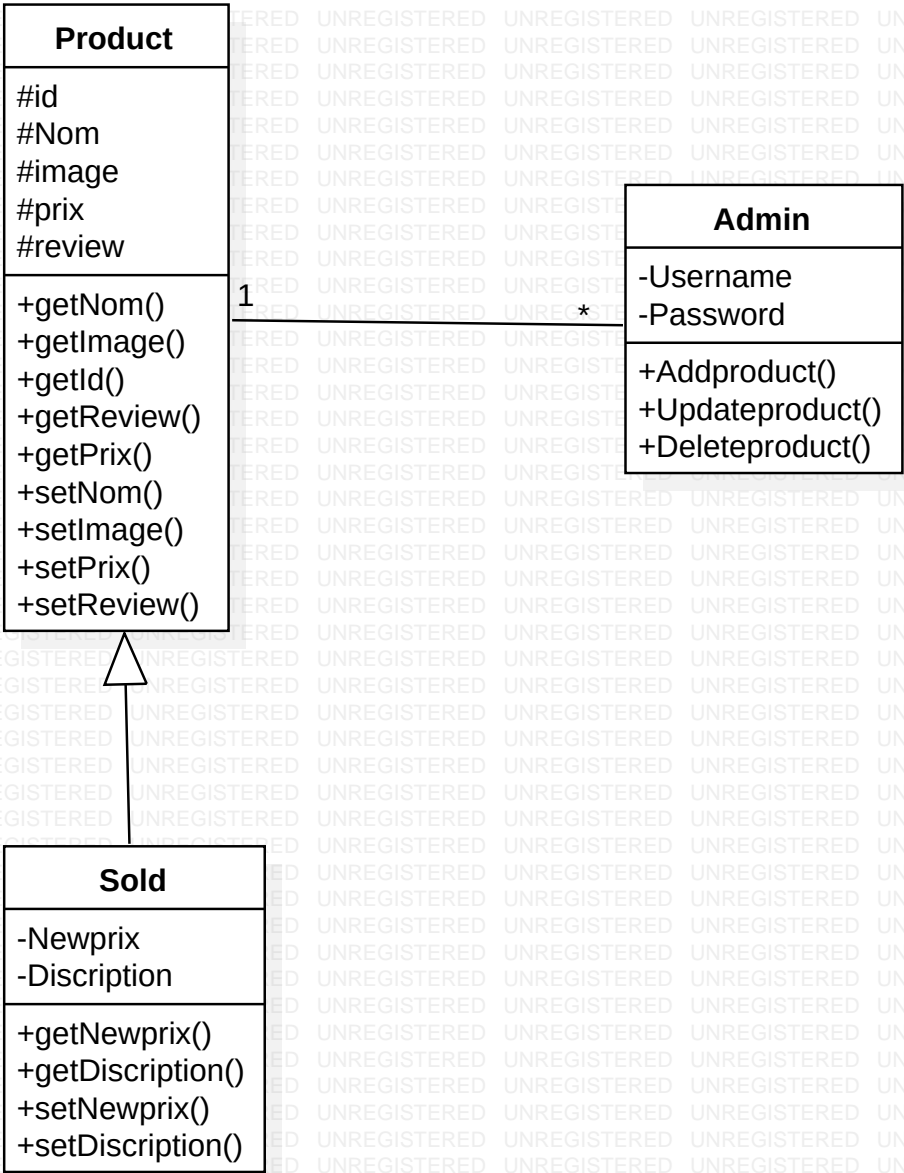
Product

#id
#Nom
#image
#prix
#review

+getNom()
+getImage()
+getId()
+getReview()
+getPrix()
+setNom()
+setImage()
+setPrix()
+setReview()

1

*

Admin

-Username
-Password

+Addproduct()
+Updateproduct()
+Deleteproduct()

Sold

-Newprix
-Discription

+getNewprix()
+getDiscription()
+setNewprix()
+setDiscription()

UNREGISTERED UNREGISTERED UNREGISTERED UNREGISTERED